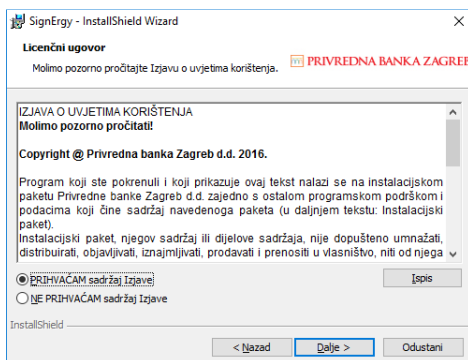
SignErgy - InstallShield Wizard

Licenčni ugovor

Molimo pozorno pročitajte Izjavu o uvjetima korištenja.

PRIVREDNA BANKA ZAGREB

IZJAVA O UVJETIMA KORIŠTENJA
Molimo pozorno pročitati!

Copyright @ Privredna banka Zagreb d.d. 2016.

Program koji ste pokrenuli i koji prikazuje ovaj tekst nalazi se na instalacijskom paketu Privredne banke Zagreb d.d. zajedno s ostalom programskom podrškom i podacima koji čine sadržaj navedenoga paketa (u daljnjem tekstu: Instalacijski paket).
Instalacijski paket, njegov sadržaj ili dijelove sadržaja, nije dopušteno umnažati, distribuirati, objavljivati, iznajmljivati, prodavati i prenositi u vlasništvo, niti od njega

PRIHVAĆAM sadržaj Izjave

NE PRIHVAĆAM sadržaj Izjave

Ispis

InstallShield

< Nazad

Dalje >

Odustani